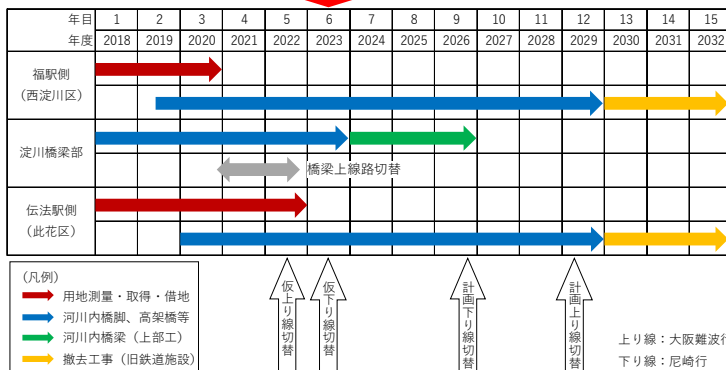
| 年目 | 1 | 2 | 3 | 4 | 5 | 6 | 7 | 8 | 9 | 10 | 11 | 12 | 13 | 14 | 15 |
|---|---|---|---|---|---|---|---|---|---|---|---|---|---|---|---|
| 年度 | 2018 | 2019 | 2020 | 2021 | 2022 | 2023 | 2024 | 2025 | 2026 | 2027 | 2028 | 2029 | 2030 | 2031 | 2032 |
| 福駅側 (西淀川区) | | | | | | | | | | | | | | | |
| 淀川橋梁部 | | | | | | | | | | | | | | | |
| 伝法駅側 (此花区) | | | | | | | | | | | | | | | |

橋梁上線路切替

(凡例)
用地測量・取得・借地
河川内橋脚、高架橋等
河川内橋梁(上部工)
撤去工事(旧鉄道施設)

仮上り線切替

仮下り線切替

計画下り線切替

計画上り線切替

上り線:大阪難波行

下り線:尼崎行